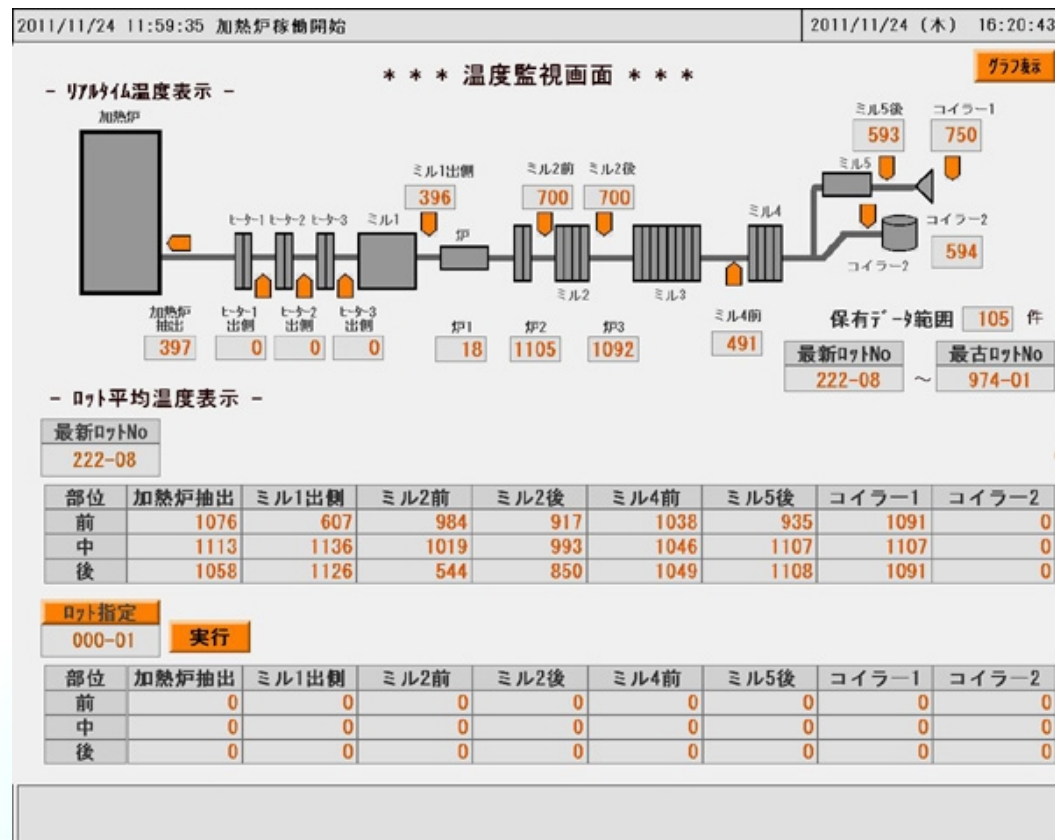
2011/11/24 11:59:35 加熱炉稼働開始

2011/11/24 (木) 16:20:43

* * * 温度監視画面 * * *

ｸﾞﾗﾌ表示

- ﾘｱﾙﾀｲﾑ温度表示 -

加熱炉

ﾐﾙ5後 593

ｺｲﾗｰ1 750

ﾐﾙ5

ﾐﾙ1出側 396

ﾐﾙ2前 700

ﾐﾙ2後 700

ﾐﾙ4

ｺｲﾗｰ2 594

ﾋｰﾀｰ1 ﾋｰﾀｰ2 ﾋｰﾀｰ3 ﾐﾙ1

炉

ｺｲﾗｰ2

ﾐﾙ2

ﾐﾙ3

加熱炉抽出 397

ﾋｰﾀｰ1出側 0

ﾋｰﾀｰ2出側 0

ﾋｰﾀｰ3出側 0

炉1 18

炉2 1105

炉3 1092

ﾐﾙ4前 491

保有ﾃﾞｰﾀ範囲 105 件

最新ﾛｯﾄNo 222-08 ～ 最古ﾛｯﾄNo 974-01

- ﾛｯﾄ平均温度表示 -

最新ﾛｯﾄNo
222-08

| 部位 | 加熱炉抽出 | ミル1出側 | ミル2前 | ミル2後 | ミル4前 | ミル5後 | コイラー1 | コイラー2 |
|---|---|---|---|---|---|---|---|---|
| 前 | 1076 | 607 | 984 | 917 | 1038 | 935 | 1091 | 0 |
| 中 | 1113 | 1136 | 1019 | 993 | 1046 | 1107 | 1107 | 0 |
| 後 | 1058 | 1126 | 544 | 850 | 1049 | 1108 | 1091 | 0 |

ﾛｯﾄ指定
000-01
実行

| 部位 | 加熱炉抽出 | ミル1出側 | ミル2前 | ミル2後 | ミル4前 | ミル5後 | コイラー1 | コイラー2 |
|---|---|---|---|---|---|---|---|---|
| 前 | 0 | 0 | 0 | 0 | 0 | 0 | 0 | 0 |
| 中 | 0 | 0 | 0 | 0 | 0 | 0 | 0 | 0 |
| 後 | 0 | 0 | 0 | 0 | 0 | 0 | 0 | 0 |